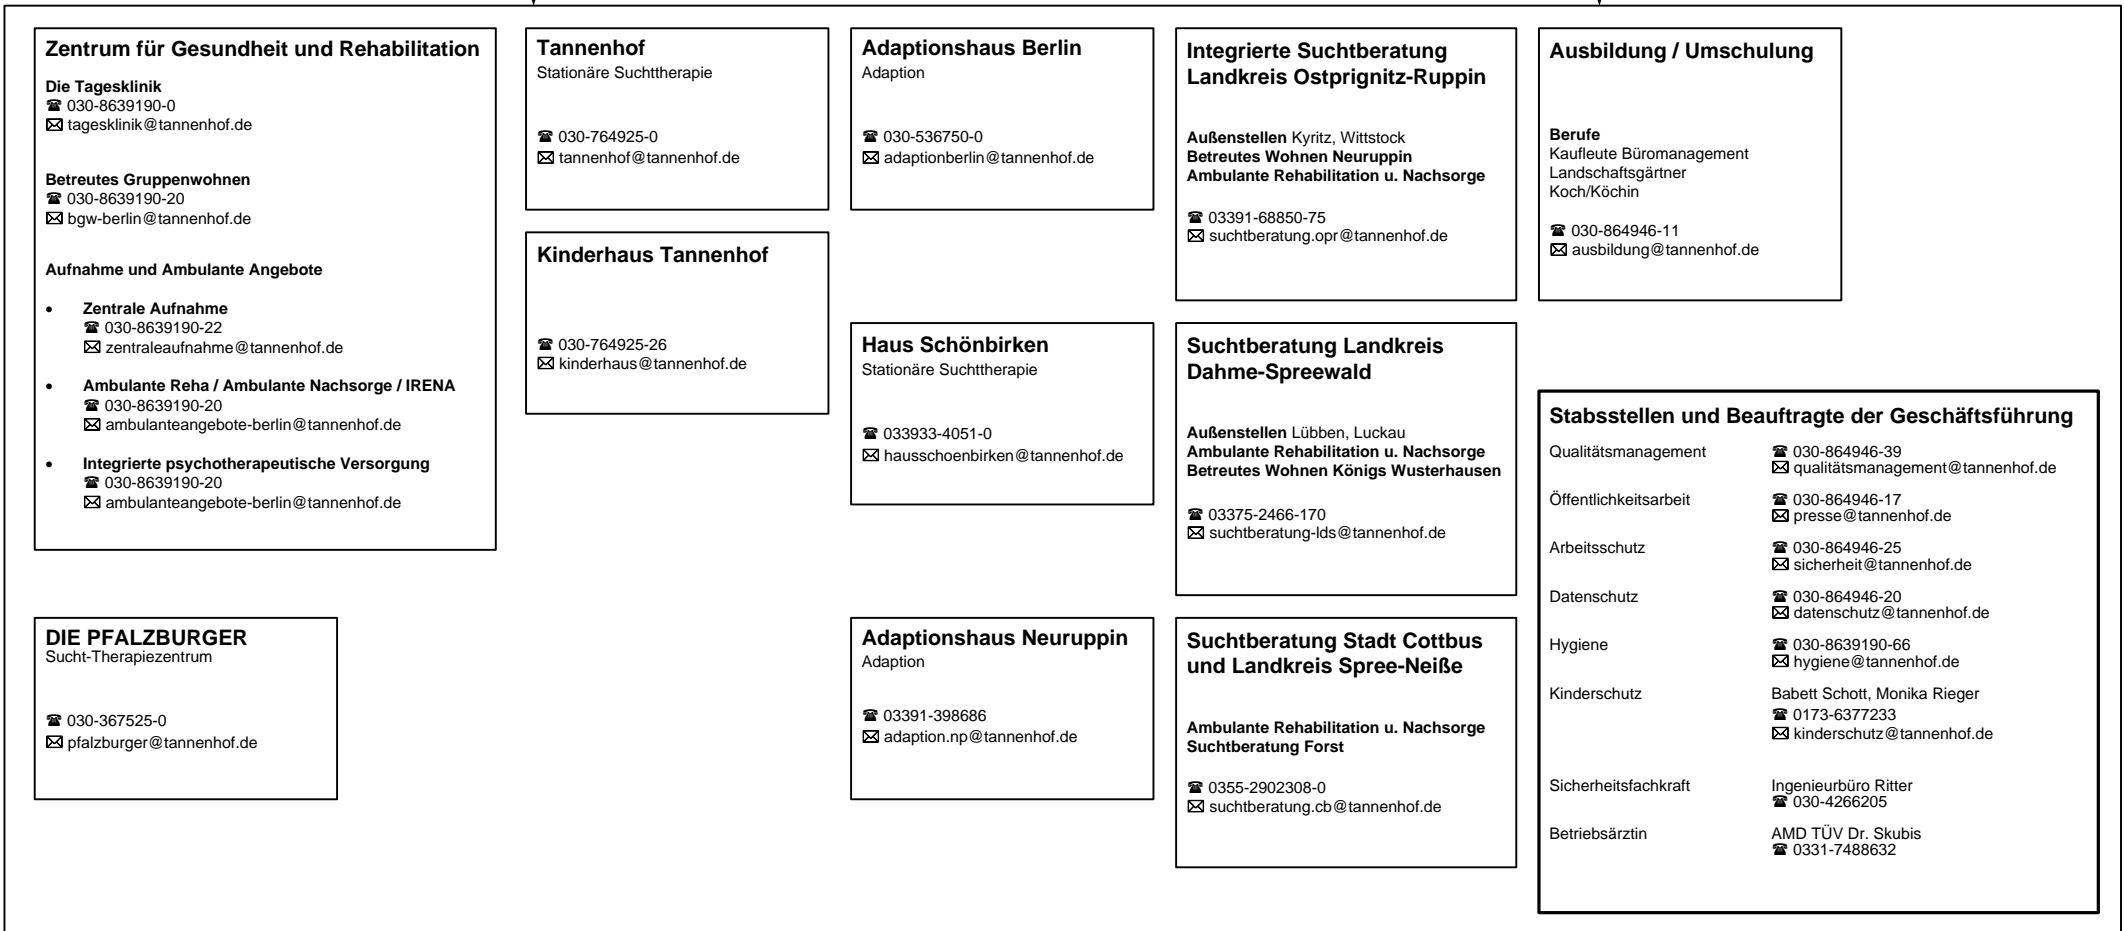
**Zentrum für Gesundheit und Rehabilitation**

**Die Tagesklinik**
☎ 030-8639190-0
🖂 tagesklinik@tannenhof.de

**Betreutes Gruppenwohnen**
☎ 030-8639190-20
🖂 bgw-berlin@tannenhof.de

**Aufnahme und Ambulante Angebote**

• **Zentrale Aufnahme**
☎ 030-8639190-22
🖂 zentraleaufnahme@tannenhof.de

• **Ambulante Reha / Ambulante Nachsorge / IRENA**
☎ 030-8639190-20
🖂 ambulanteangebote-berlin@tannenhof.de

• **Integrierte psychotherapeutische Versorgung**
☎ 030-8639190-20
🖂 ambulanteangebote-berlin@tannenhof.de

**DIE PFALZBURGER**
Sucht-Therapiezentrum

☎ 030-367525-0
🖂 pfalzburger@tannenhof.de

**Tannenhof**
Stationäre Suchttherapie

☎ 030-764925-0
🖂 tannenhof@tannenhof.de

**Kinderhaus Tannenhof**

☎ 030-764925-26
🖂 kinderhaus@tannenhof.de

**Adaptionshaus Berlin**
Adaption

☎ 030-536750-0
🖂 adaptionberlin@tannenhof.de

**Haus Schönbirken**
Stationäre Suchttherapie

☎ 033933-4051-0
🖂 hausschoenbirken@tannenhof.de

**Adaptionshaus Neuruppin**
Adaption

☎ 03391-398686
🖂 adaption.np@tannenhof.de

**Integrierte Suchtberatung Landkreis Ostprignitz-Ruppin**

**Außenstellen** Kyritz, Wittstock
**Betreutes Wohnen Neuruppin**
**Ambulante Rehabilitation u. Nachsorge**

☎ 03391-68850-75
🖂 suchtberatung.opr@tannenhof.de

**Suchtberatung Landkreis Dahme-Spreewald**

**Außenstellen** Lübben, Luckau
**Ambulante Rehabilitation u. Nachsorge**
**Betreutes Wohnen Königs Wusterhausen**

☎ 03375-2466-170
🖂 suchtberatung-lds@tannenhof.de

**Suchtberatung Stadt Cottbus und Landkreis Spree-Neiße**

**Ambulante Rehabilitation u. Nachsorge**
**Suchtberatung Forst**

☎ 0355-2902308-0
🖂 suchtberatung.cb@tannenhof.de

**Ausbildung / Umschulung**

**Berufe**
Kaufleute Büromanagement
Landschaftsgärtner
Koch/Köchin

☎ 030-864946-11
🖂 ausbildung@tannenhof.de

**Stabsstellen und Beauftragte der Geschäftsführung**

| | |
|---|---|
| Qualitätsmanagement | ☎ 030-864946-39 🖂 qualitätsmanagement@tannenhof.de |
| Öffentlichkeitsarbeit | ☎ 030-864946-17 🖂 presse@tannenhof.de |
| Arbeitsschutz | ☎ 030-864946-25 🖂 sicherheit@tannenhof.de |
| Datenschutz | ☎ 030-864946-20 🖂 datenschutz@tannenhof.de |
| Hygiene | ☎ 030-8639190-66 🖂 hygiene@tannenhof.de |
| Kinderschutz | Babett Schott, Monika Rieger ☎ 0173-6377233 🖂 kinderschutz@tannenhof.de |
| Sicherheitsfachkraft | Ingenieurbüro Ritter ☎ 030-4266205 |
| Betriebsärztin | AMD TÜV Dr. Skubis ☎ 0331-7488632 |